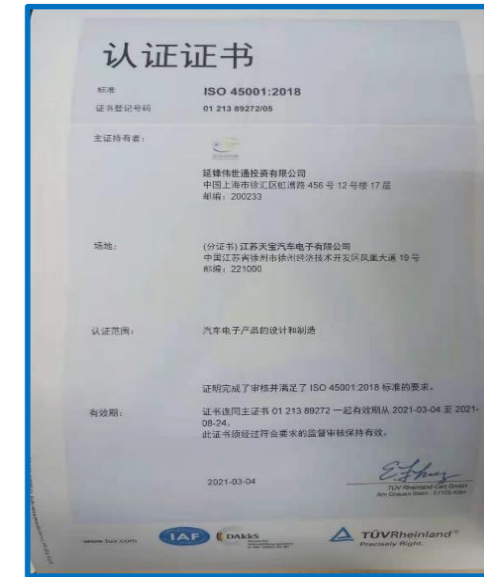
认证证书

标准 ISO 45001:2018

证书登记号码 01 213 89272/05

主证持有者： 延锋伟世通投资有限公司
中国上海市徐汇区虹漕路 456 号 12 号楼 17 层
邮编：200233

场地： (分证书) 江苏天宝汽车电子有限公司
中国江苏省徐州市徐州经济技术开发区凤凰大道 19 号
邮编：221000

认证范围： 汽车电子产品的设计和制造

证明完成了审核并满足了 ISO 45001:2018 标准的要求。

有效期： 证书连同主证书 01 213 89272 一起有效期从 2021-03-04 至 2021-08-24。
此证书须经过符合要求的监督审核保持有效。

2021-03-04

TÜV Rheinland Cert GmbH
Am Grauen Stein · 51105 Köln

www.tuv.com

IAF

DAkkS

TÜVRheinland®
Precisely Right.